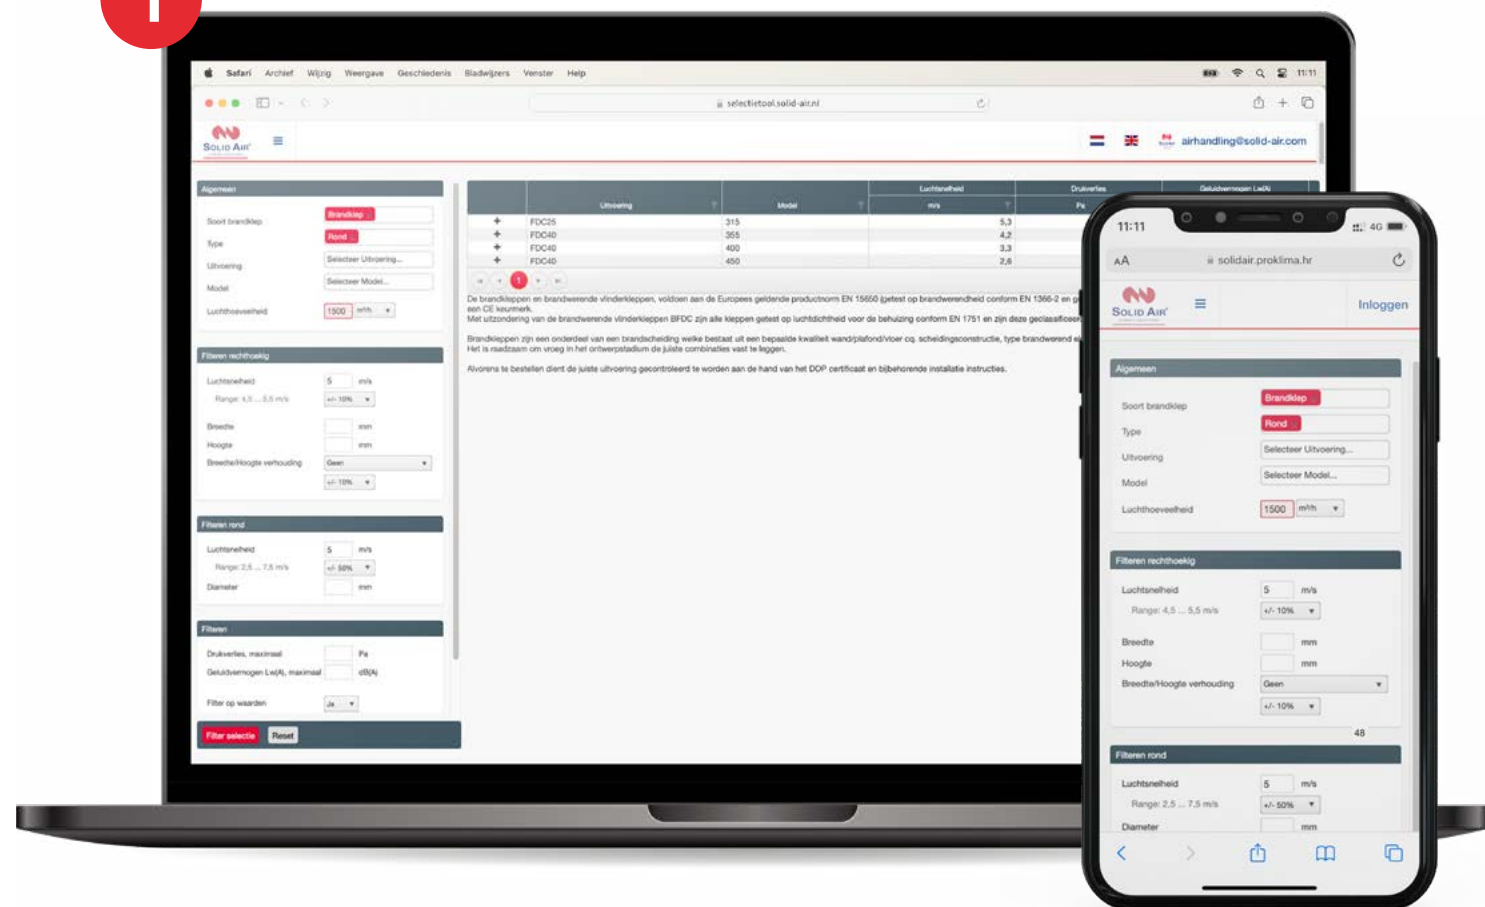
Safari Archief Wijzig Weergave Geschiedenis Bladwijzers Venster Help

11:11

selectietool.solid-air.nl

SOLID AIR

airhandling@solid-air.com

Algemeen

Soort brandklep Brandklep

Type Rond

Uitvoering Selecteer Uitvoering...

Model Selecteer Model...

Luchthoeveelheid 1500 m³/h

Filteren rechthoekig

Luchtsnelheid 5 m/s

Range: 4,5 ... 5,5 m/s +/- 10%

Breedte mm

Hoogte mm

Breedte/Hoogte verhouding Geen

+/- 10%

Filteren rond

Luchtsnelheid 5 m/s

Range: 2,5 ... 7,5 m/s +/- 50%

Diameter mm

Filteren

Drukverlies, maximaal Pa

Geluidvermogen Lw(A), maximaal dB(A)

Filter op waarden Ja

Filter selectie Reset

| | Uitvoering | Model | Luchtsnelheid m/s | Drukverlies Pa | Geluidvermogen Lw(A) |
|---|---|---|---|---|---|
| + | FDC25 | 315 | 5,3 | | |
| + | FDC40 | 355 | 4,2 | | |
| + | FDC40 | 400 | 3,3 | | |
| + | FDC40 | 450 | 2,6 | | |

1

De brandkleppen en brandwerende vlinderkleppen, voldoen aan de Europees geldende productnorm EN 15650 (getest op brandwerendheid conform EN 1366-2 en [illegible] een CE keurmerk.
Met uitzondering van de brandwerende vlinderkleppen BFDC zijn alle kleppen getest op luchtdichtheid voor de behuizing conform EN 1751 en zijn deze geclassificeer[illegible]

Brandkleppen zijn een onderdeel van een brandscheiding welke bestaat uit een bepaalde kwaliteit wand/plafond/vloer cq. scheidingsconstructie, type brandwerend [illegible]
Het is raadzaam om vroeg in het ontwerpstadium de juiste combinaties vast te leggen.

Alvorens te bestellen dient de juiste uitvoering gecontroleerd te worden aan de hand van het DOP certificaat en bijbehorende installatie instructies.

11:11 4G

AA solidair.proklima.hr

SOLID AIR

Inloggen

Algemeen

Soort brandklep Brandklep

Type Rond

Uitvoering Selecteer Uitvoering...

Model Selecteer Model...

Luchthoeveelheid 1500 m³/h

Filteren rechthoekig

Luchtsnelheid 5 m/s

Range: 4,5 ... 5,5 m/s +/- 10%

Breedte mm

Hoogte mm

Breedte/Hoogte verhouding Geen

+/- 10%

48

Filteren rond

Luchtsnelheid 5 m/s

Range: 2,5 ... 7,5 m/s +/- 50%

Diameter mm